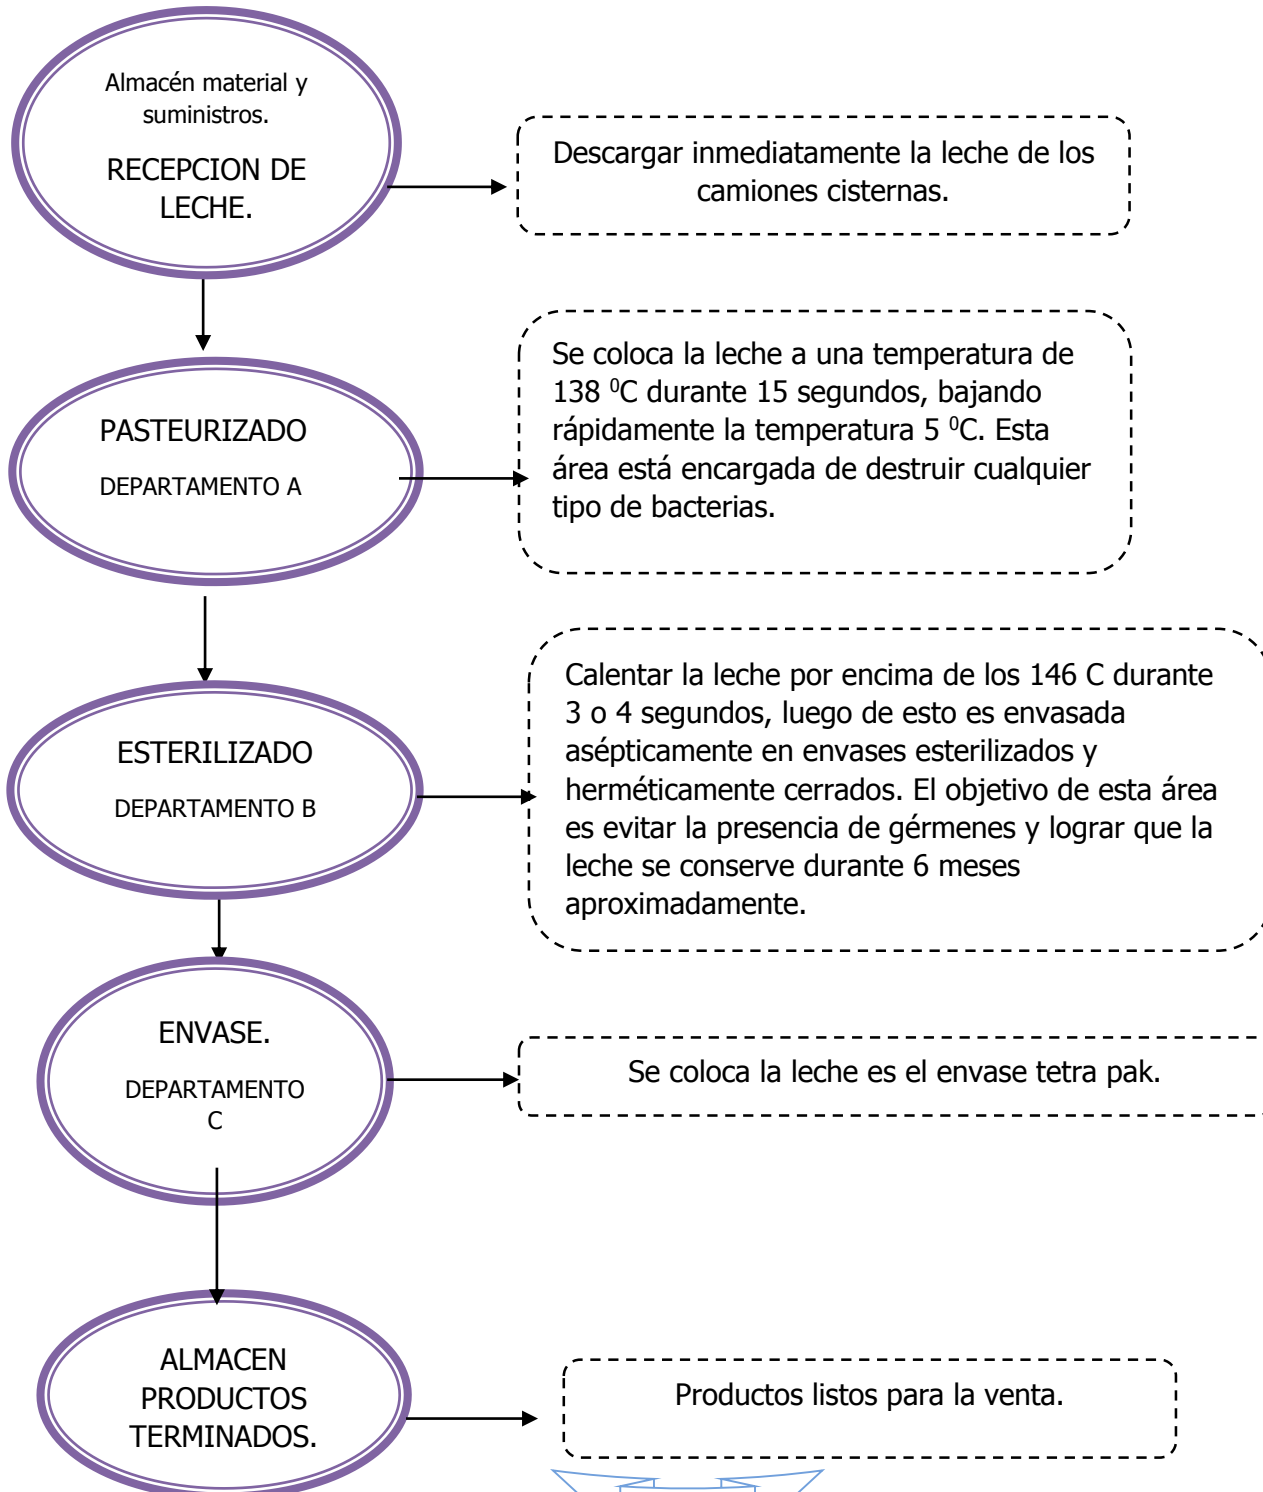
Almacén material y suministros.

RECEPCION DE LECHE.

Descargar inmediatamente la leche de los camiones cisternas.

PASTEURIZADO

DEPARTAMENTO A

Se coloca la leche a una temperatura de 138 $^0$C durante 15 segundos, bajando rápidamente la temperatura 5 $^0$C. Esta área está encargada de destruir cualquier tipo de bacterias.

ESTERILIZADO

DEPARTAMENTO B

Calentar la leche por encima de los 146 C durante 3 o 4 segundos, luego de esto es envasada asépticamente en envases esterilizados y herméticamente cerrados. El objetivo de esta área es evitar la presencia de gérmenes y lograr que la leche se conserve durante 6 meses aproximadamente.

ENVASE.

DEPARTAMENTO C

Se coloca la leche es el envase tetra pak.

ALMACEN PRODUCTOS TERMINADOS.

Productos listos para la venta.